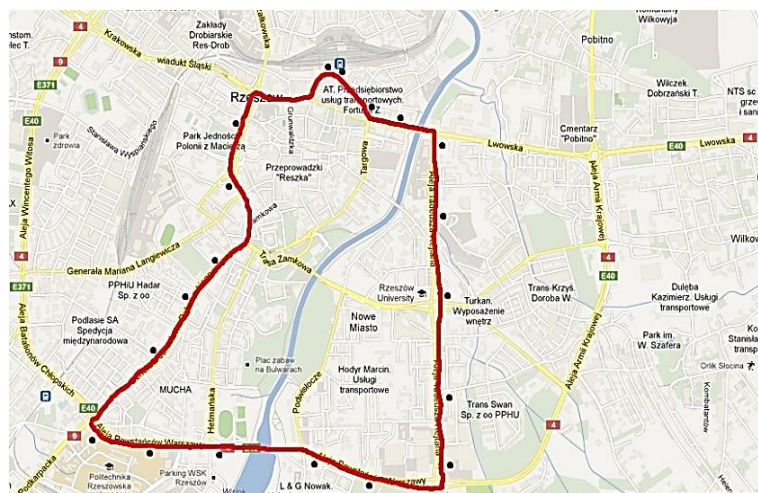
Zakłady Drobiarskie Res-Drob
Krakowska
wiadukt Śląski
9
E371
E40
Rzeszów
AT. Przedsiębiorstwo usług transportowych. Fortuna
Pobitno
Wilczek Dobrzański T.
NTS sc grzew i san
Cmentarz "Pobitno"
Lwowska
E40
Lwowska
4
Park zdrowia
Stanisława Wyspiańskiego
Park Jedności Polonii z Macierzą
Grunwaldzka
Przeprowadzki "Reszka"
Targowa
Aleja Armii Krajowej
Aleja Wincentego Witosa
Zamkowa
Generała Mariana Langiewicza
Trasa Zamkowa
4
E40
Wilkow
PPHU Hadar Sp. z oo
Rzeszów University
Turkan. Wyposażenie wnętrz
Trans-Krzyś. Doroba W.
Dulęba Kazimierz. Usługi transportowe
E371
Podlasie SA Spedycja międzynarodowa
Nowe Miasto
Park im. W. Szafera
Stanisław transport
Aleja Batalionów Chłopskich
Plac zabaw na Bulwarach
Hodyr Marcin. Usługi transportowe
Orlik Słocina
MUCHA
Podwisłocze
Trans Swan Sp. z oo PPHU
E40
Hetmańska
9
Aleja Powstańców Warszawy
Podkarpacka
Politechnika Rzeszowska
Parking WSK Rzeszów
L & G Nowak.